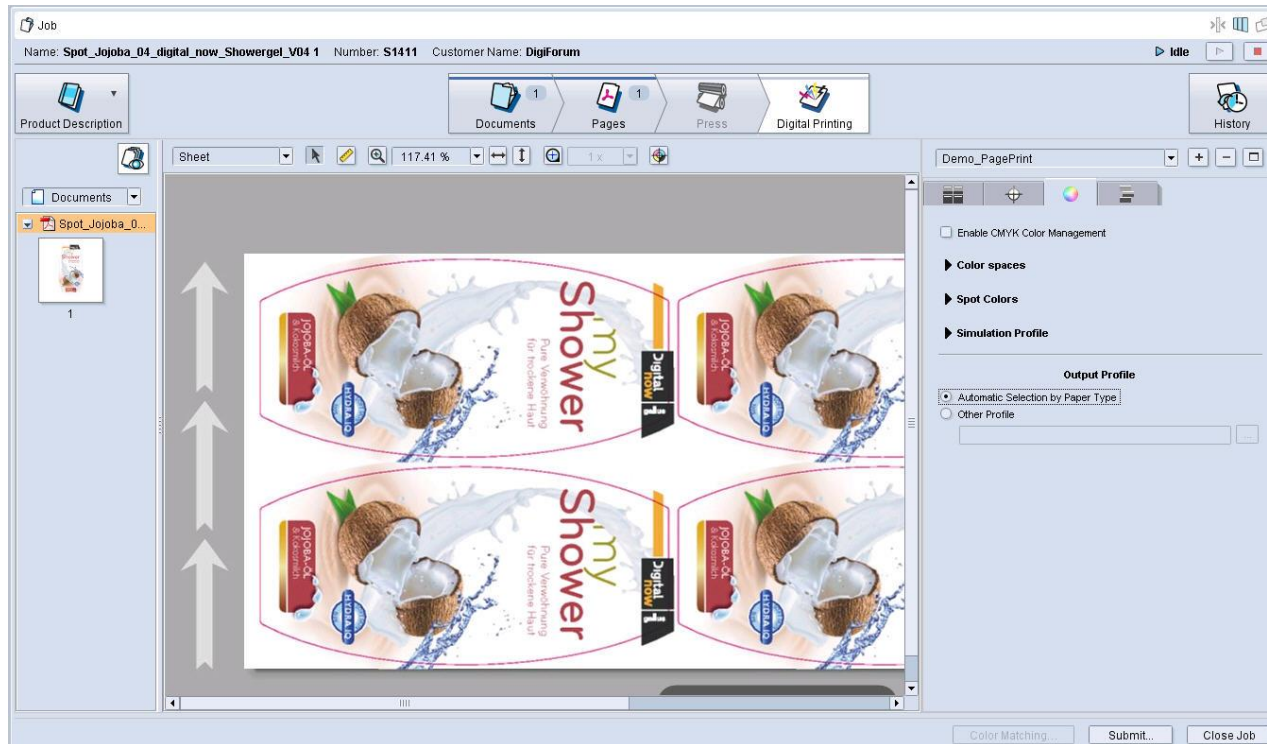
Job

Name: Spot_Jojoba_04_digital_now_Showergel_V04 1 Number: S1411 Customer Name: DigiForum

Idle

Product Description

1 Documents

1 Pages

Press

Digital Printing

History

Sheet

117.41 %

1 x

Documents

Spot_Jojoba_0...

1

my Shower

Pure Verwöhnung für trockene Haut

JOJOBA-ÖL & Kokosmilch

HYDRA IQ

Digital now

my Shower

Pure Verwöhnung für trockene Haut

JOJOBA-ÖL & Kokosmilch

HYDRA IQ

Digital now

JOJOBA-ÖL & Kokosmilch

HYDRA IQ

JOJOBA-ÖL & Kokosmilch

HYDRA IQ

Demo_PagePrint

Enable CMYK Color Management

Color spaces

Spot Colors

Simulation Profile

Output Profile

Automatic Selection by Paper Type

Other Profile

Color Matching...

Submit...

Close Job